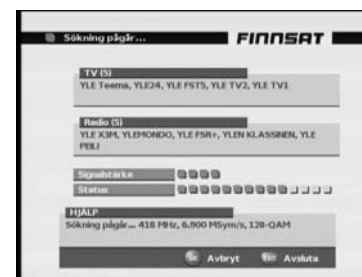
Sökning pågår... FINNSAT

TV (5)
YLE Teema, YLE24, YLE FST5, YLE TV2, YLE TV1

Radio (5)
YLE X3M, YLEMONDO, YLE FSR+, YLEN KLASSINEN, YLE PULI

Signalstärke

Status

HJÄLP
Sökning pågår... 418 MHz, 6.900 MSym/s, 128-QAM

Avbryt Avsluta